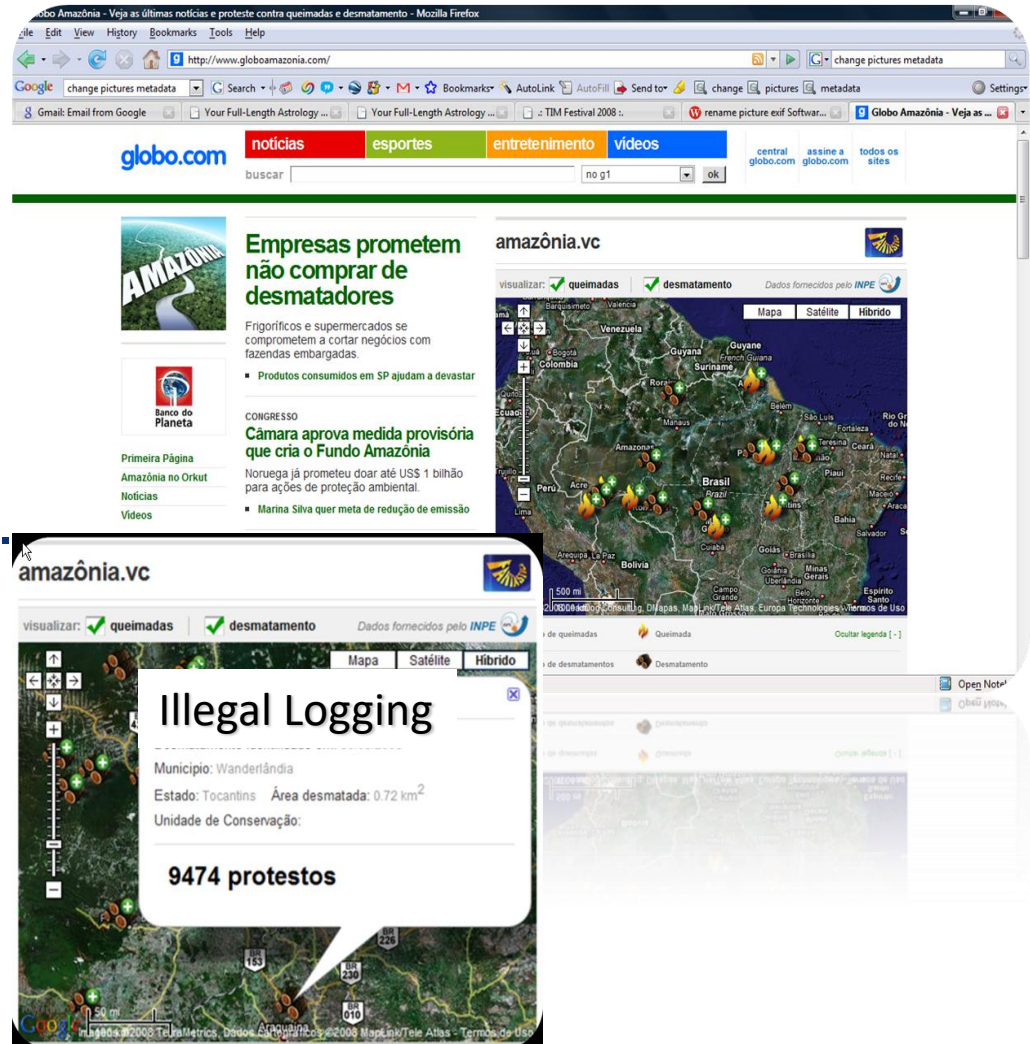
Globo Amazônia - Veja as últimas notícias e proteste contra queimadas e desmatamento - Mozilla Firefox

File Edit View History Bookmarks Tools Help

http://www.globoamazonia.com/

change pictures metadata

Google change pictures metadata Search Bookmarks AutoLink AutoFill Send to change pictures metadata Settings

Gmail: Email from Google | Your Full-Length Astrology ... | Your Full-Length Astrology ... | .: TIM Festival 2008 :. | rename picture exif Softwar... | Globo Amazônia - Veja as ...

globo.com

notícias | esportes | entretenimento | vídeos

buscar | no g1 | ok

central globo.com | assine a globo.com | todos os sites

AMAZÔNIA

Empresas prometem não comprar de desmatadores

Frigoríficos e supermercados se comprometem a cortar negócios com fazendas embargadas.

Produtos consumidos em SP ajudam a devastar

Banco do Planeta

CONGRESSO

Câmara aprova medida provisória que cria o Fundo Amazônia

Noruega já prometeu doar até US$ 1 bilhão para ações de proteção ambiental.

Marina Silva quer meta de redução de emissão

Primeira Página
Amazônia no Orkut
Notícias
Vídeos

amazônia.vc

visualizar: queimadas desmatamento Dados fornecidos pelo INPE

Mapa | Satélite | Híbrido

Venezuela, Guyana, Guyane, French Guiana, Suriname, Colombia, Bogotá, Ecuador, Amazonas, Manaus, Brasil, Brazil, Perú, Acre, Lima, Bolivia, La Paz, Arequipa, São Luís, Fortaleza, Teresina, Ceará, Piauí, Recife, Maceió, Aracaju, Bahia, Salvador, Goiás, Brasília, Goiânia, Minas Gerais, Uberlândia, Campo Grande, Espírito Santo, Cuiabá

500 mi
©2008 Google - Dados cartográficos ©2008 MapLink/Tele Atlas, Europa Technologies - Termos de Uso

de queimadas | Queimada | Ocultar legenda [ - ]
de desmatamentos | Desmatamento

Open Notebook

amazônia.vc

visualizar: queimadas desmatamento Dados fornecidos pelo INPE

Mapa | Satélite | Híbrido

Illegal Logging

Município: Wanderlândia
Estado: Tocantins Área desmatada: 0.72 km$^2$
Unidade de Conservação:

9474 protestos

153 | 226 | 230 | 010

50 mi
Imagens ©2008 TerraMetrics, Dados Cartográficos ©2008 MapLink/Tele Atlas - Termos de Uso
Araguaína